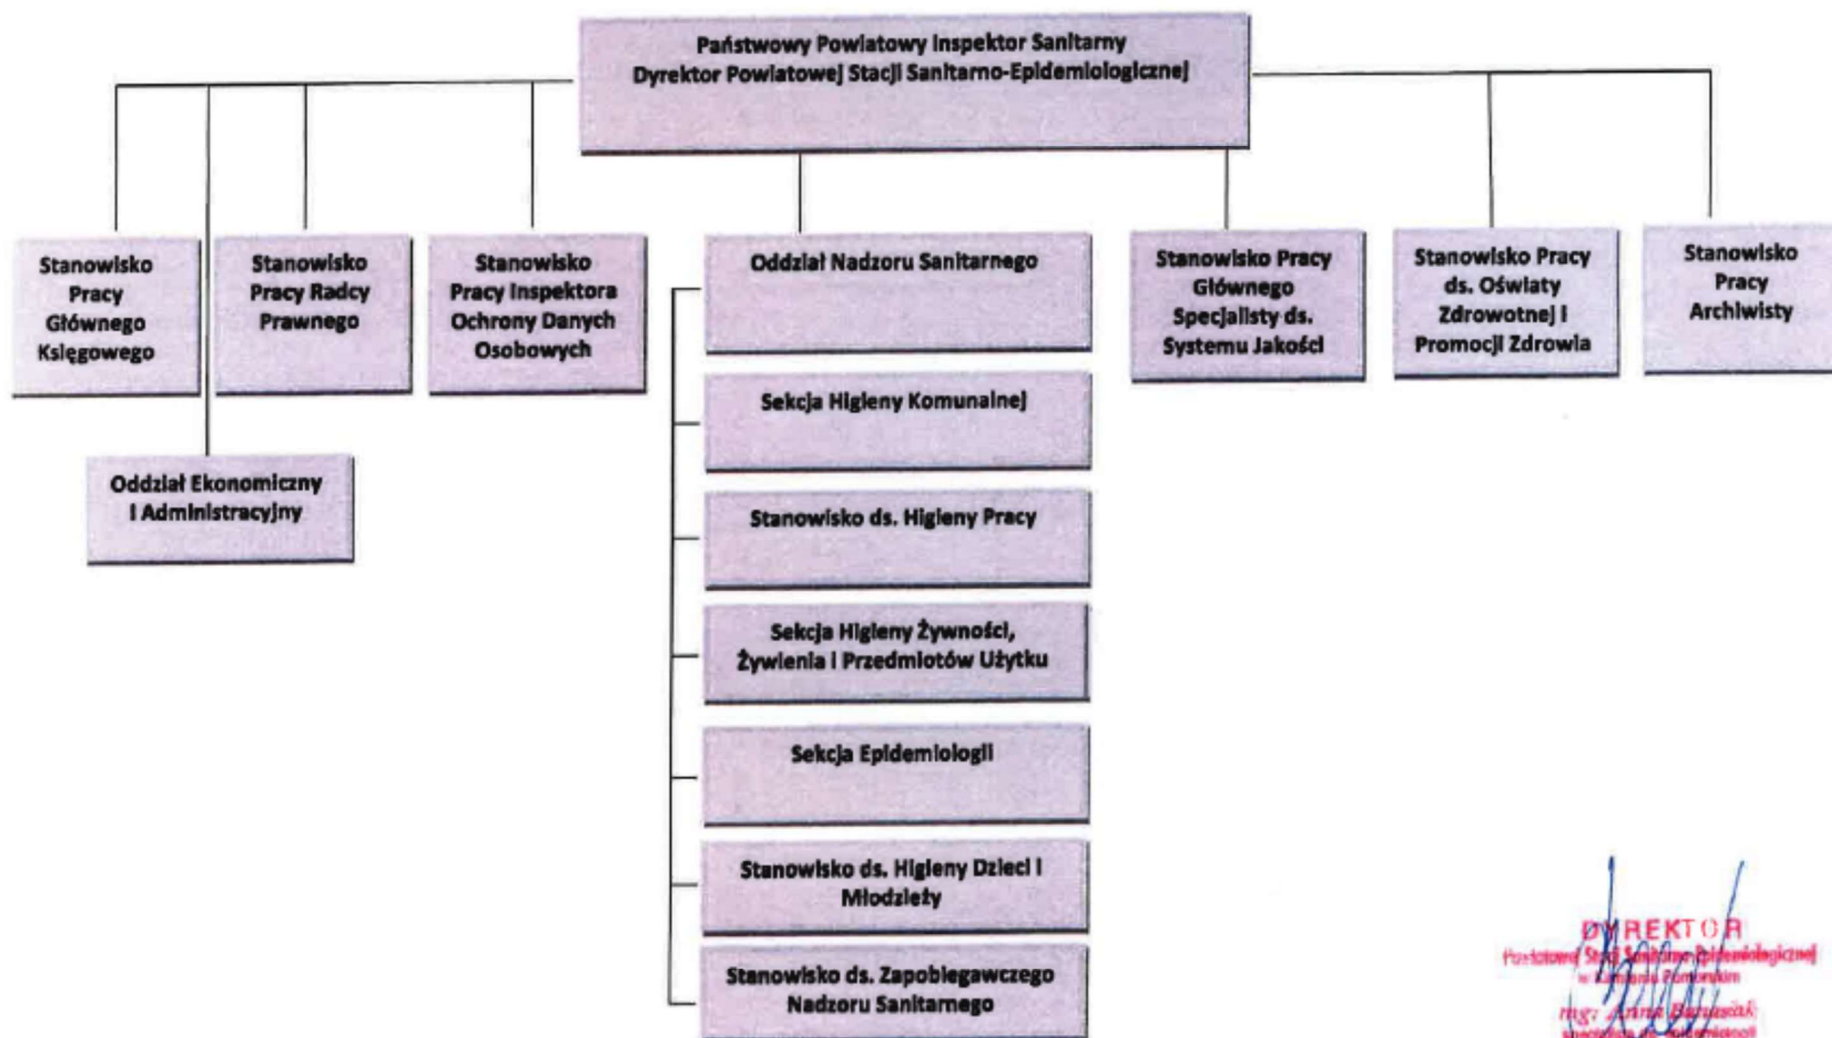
Państwowy Powiatowy Inspektor Sanitarny
Dyrektor Powiatowej Stacji Sanitarno-Epidemiologicznej

Stanowisko Pracy Głównego Księgowego

Stanowisko Pracy Radcy Prawnego

Stanowisko Pracy Inspektora Ochrony Danych Osobowych

Oddział Ekonomiczny i Administracyjny

Oddział Nadzoru Sanitarnego

Sekcja Higieny Komunalnej

Stanowisko ds. Higieny Pracy

Sekcja Higieny Żywności, Żywienia i Przedmiotów Użytku

Sekcja Epidemiologii

Stanowisko ds. Higieny Dzieci i Młodzieży

Stanowisko ds. Zapobiegawczego Nadzoru Sanitarnego

Stanowisko Pracy Głównego Specjalisty ds. Systemu Jakości

Stanowisko Pracy ds. Oświaty Zdrowotnej i Promocji Zdrowia

Stanowisko Pracy Archiwisty

DYREKTOR
Powiatowej Stacji Sanitarno-Epidemiologicznej
w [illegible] Pomorskim
mgr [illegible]
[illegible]